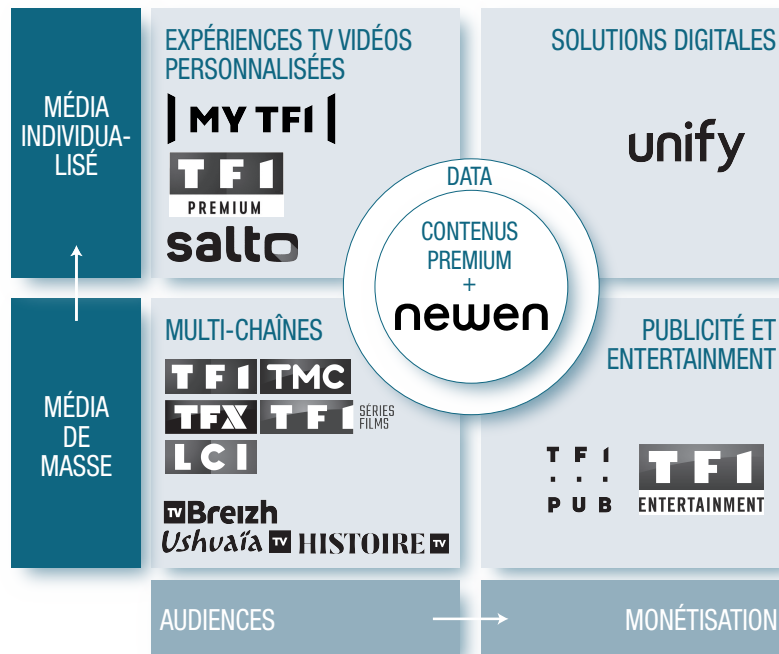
MÉDIA INDIVIDUALISÉ

EXPÉRIENCES TV VIDÉOS PERSONNALISÉES

MY TF1

TF1 PREMIUM

salto

SOLUTIONS DIGITALES

unify

DATA

CONTENUS PREMIUM
+
newen

MÉDIA DE MASSE

MULTI-CHAÎNES

TF1 TMC

TFX TF1 SÉRIES FILMS

LCI

TV Breizh

Ushuaïa TV HISTOIRE TV

PUBLICITÉ ET ENTERTAINMENT

TF1 PUB

TF1 ENTERTAINMENT

AUDIENCES

MONÉTISATION